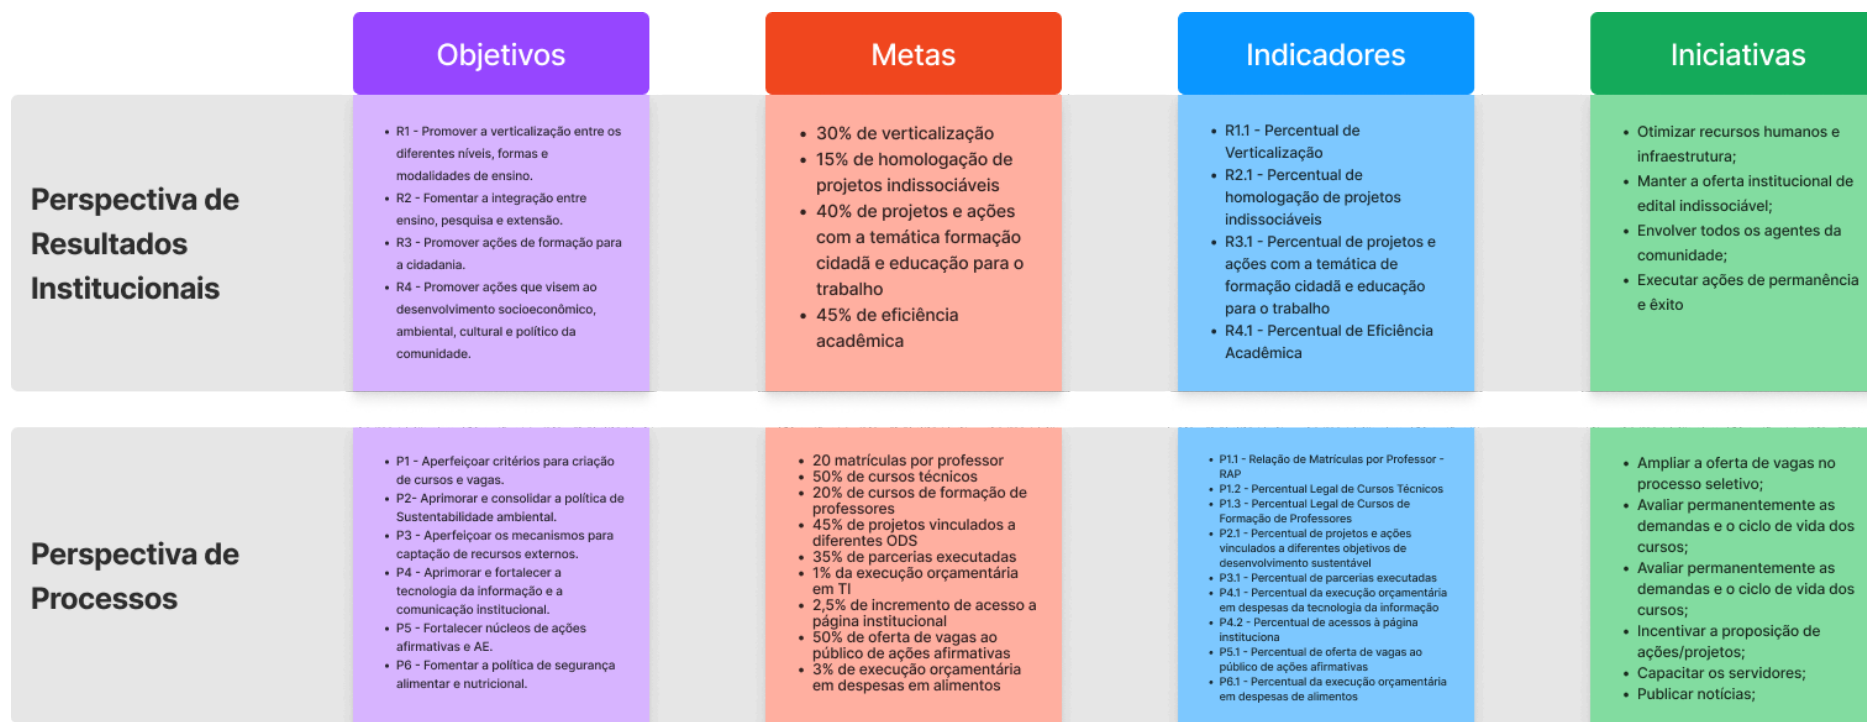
| | Objetivos | Metas | Indicadores | Iniciativas |
|---|---|---|---|---|
| Perspectiva de Resultados Institucionais | • R1 - Promover a verticalização entre os diferentes níveis, formas e modalidades de ensino. • R2 - Fomentar a integração entre ensino, pesquisa e extensão. • R3 - Promover ações de formação para a cidadania. • R4 - Promover ações que visem ao desenvolvimento socioeconômico, ambiental, cultural e político da comunidade. | • 30% de verticalização • 15% de homologação de projetos indissociáveis • 40% de projetos e ações com a temática formação cidadã e educação para o trabalho • 45% de eficiência acadêmica | • R1.1 - Percentual de Verticalização • R2.1 - Percentual de homologação de projetos indissociáveis • R3.1 - Percentual de projetos e ações com a temática de formação cidadã e educação para o trabalho • R4.1 - Percentual de Eficiência Acadêmica | • Otimizar recursos humanos e infraestrutura; • Manter a oferta institucional de edital indissociável; • Envolver todos os agentes da comunidade; • Executar ações de permanência e êxito |
| Perspectiva de Processos | • P1 - Aperfeiçoar critérios para criação de cursos e vagas. • P2- Aprimorar e consolidar a política de Sustentabilidade ambiental. • P3 - Aperfeiçoar os mecanismos para captação de recursos externos. • P4 - Aprimorar e fortalecer a tecnologia da informação e a comunicação institucional. • P5 - Fortalecer núcleos de ações afirmativas e AE. • P6 - Fomentar a política de segurança alimentar e nutricional. | • 20 matrículas por professor • 50% de cursos técnicos • 20% de cursos de formação de professores • 45% de projetos vinculados a diferentes ODS • 35% de parcerias executadas • 1% da execução orçamentária em TI • 2,5% de incremento de acesso a página institucional • 50% de oferta de vagas ao público de ações afirmativas • 3% de execução orçamentária em despesas em alimentos | • P1.1 - Relação de Matrículas por Professor - RAP • P1.2 - Percentual Legal de Cursos Técnicos • P1.3 - Percentual Legal de Cursos de Formação de Professores • P2.1 - Percentual de projetos e ações vinculados a diferentes objetivos de desenvolvimento sustentável • P3.1 - Percentual de parcerias executadas • P4.1 - Percentual da execução orçamentária em despesas da tecnologia da informação • P4.2 - Percentual de acessos à página instituciona • P5.1 - Percentual de oferta de vagas ao público de ações afirmativas • P6.1 - Percentual da execução orçamentária em despesas de alimentos | • Ampliar a oferta de vagas no processo seletivo; • Avaliar permanentemente as demandas e o ciclo de vida dos cursos; • Avaliar permanentemente as demandas e o ciclo de vida dos cursos; • Incentivar a proposição de ações/projetos; • Capacitar os servidores; • Publicar notícias; |